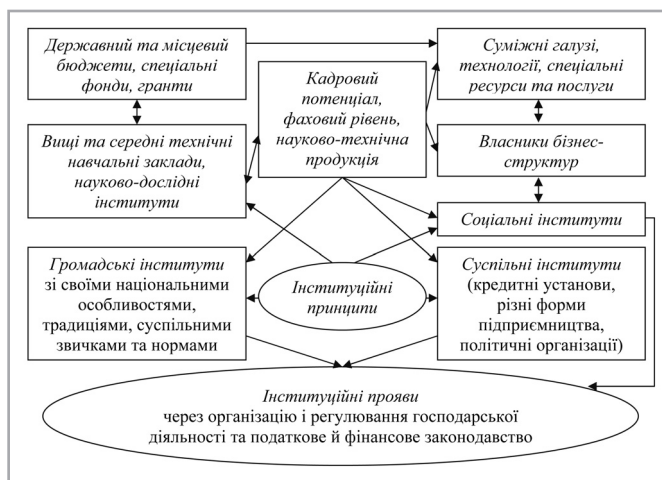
Державний та місцевий бюджети, спеціальні фонди, гранти

Кадровий потенціал, фаховий рівень, науково-технічна продукція

Суміжні галузі, технології, спеціальні ресурси та послуги

Вищі та середні технічні навчальні заклади, науково-дослідні інститути

Власники бізнес-структур

Соціальні інститути

Громадські інститути зі своїми національними особливостями, традиціями, суспільними звичками та нормами

Інституційні принципи

Суспільні інститути (кредитні установи, різні форми підприємництва, політичні організації)

Інституційні прояви через організацію і регулювання господарської діяльності та податкове й фінансове законодавство